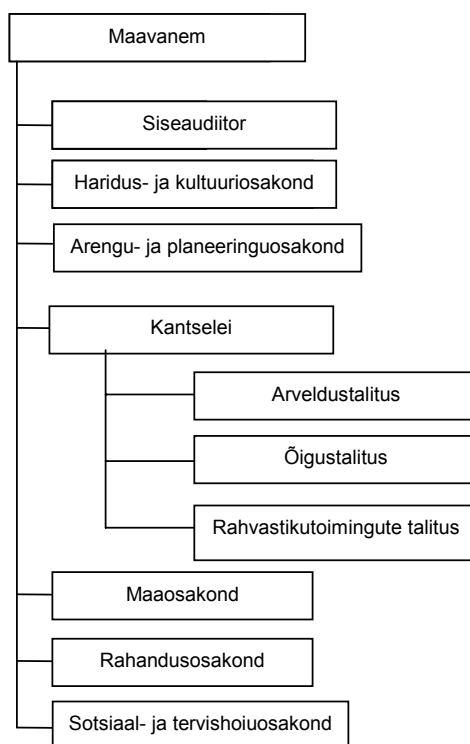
Maavanem

Siseaudiitor

Haridus- ja kultuuriosakond

Arengu- ja planeeringuosakond

Kantselei

Arveldustalitus

Õigustalitus

Rahvastikutoimingute talitus

Maaosakond

Rahandusosakond

Sotsiaal- ja tervishoiuosakond